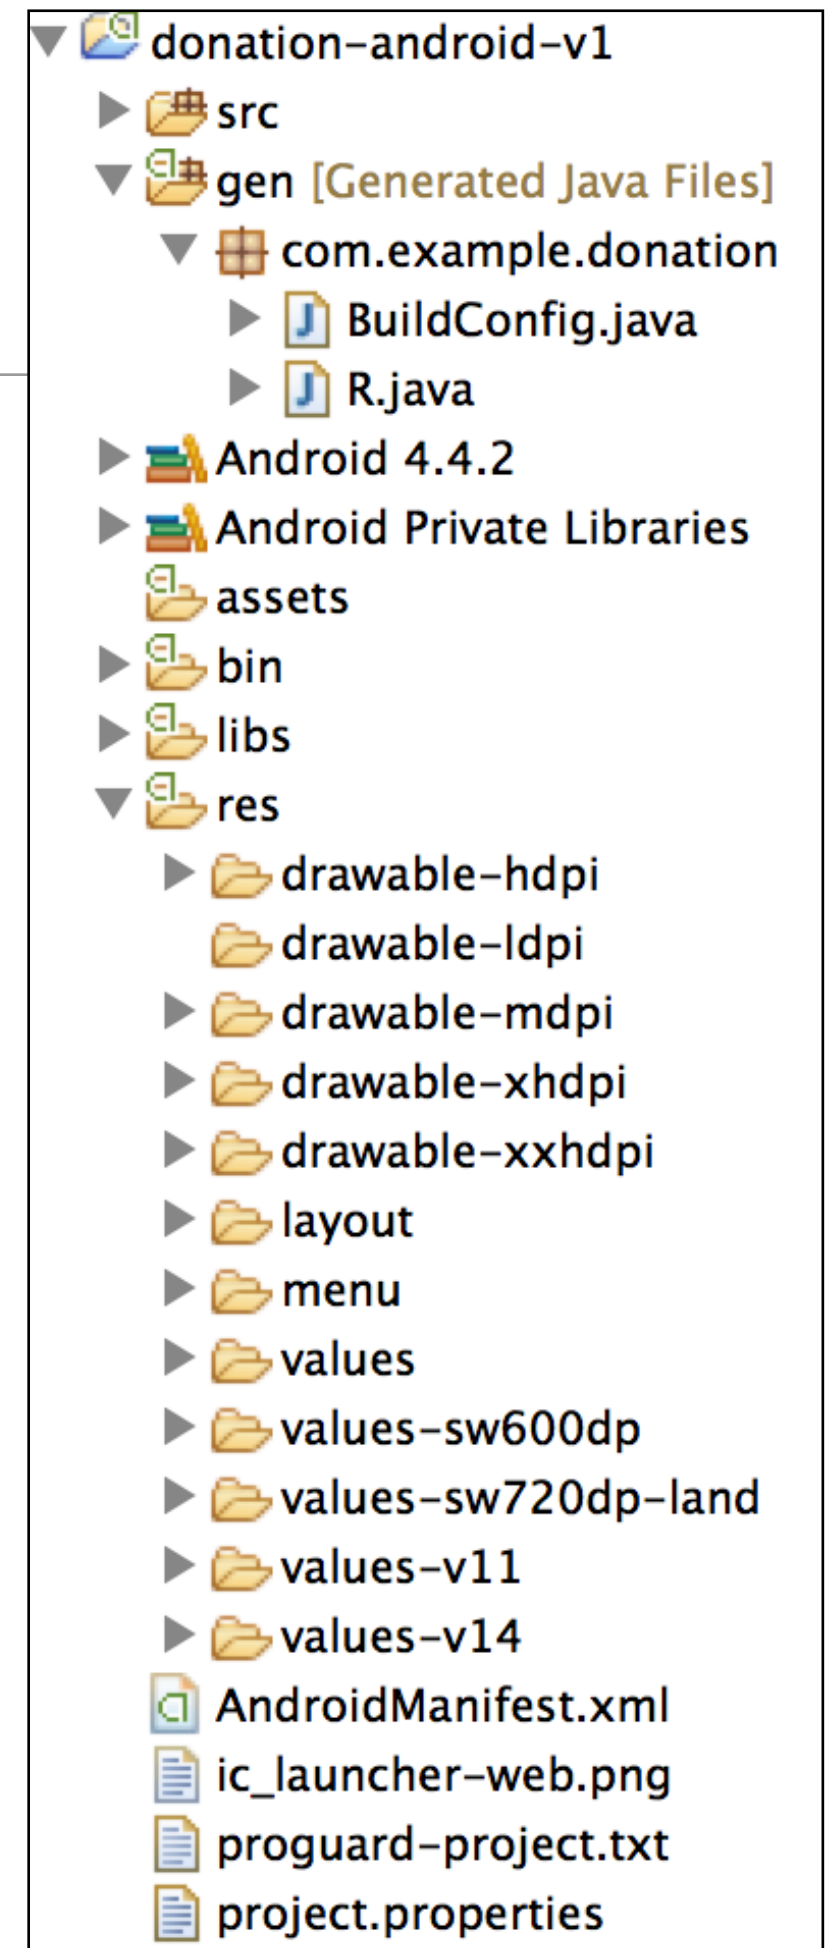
donation-android-v1
src
gen [Generated Java Files]
com.example.donation
BuildConfig.java
R.java
Android 4.4.2
Android Private Libraries
assets
bin
libs
res
drawable-hdpi
drawable-ldpi
drawable-mdpi
drawable-xhdpi
drawable-xxhdpi
layout
menu
values
values-sw600dp
values-sw720dp-land
values-v11
values-v14
AndroidManifest.xml
ic_launcher-web.png
proguard-project.txt
project.properties